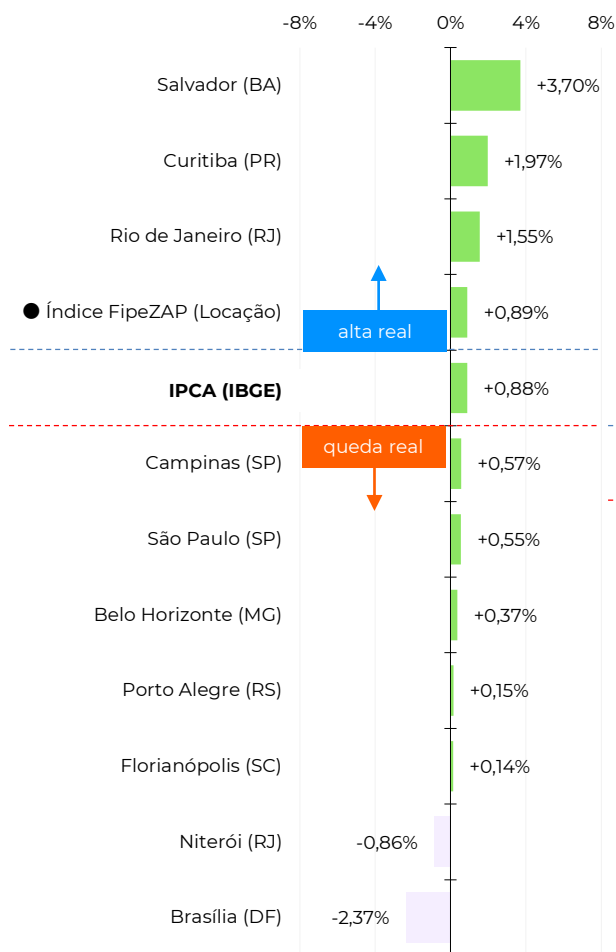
-8% -4% 0% 4% 8%

Salvador (BA) +3,70%

Curitiba (PR) +1,97%

Rio de Janeiro (RJ) +1,55%

Índice FipeZAP (Locação) +0,89%

alta real

IPCA (IBGE) +0,88%

queda real

Campinas (SP) +0,57%

São Paulo (SP) +0,55%

Belo Horizonte (MG) +0,37%

Porto Alegre (RS) +0,15%

Florianópolis (SC) +0,14%

Niterói (RJ) -0,86%

Brasília (DF) -2,37%